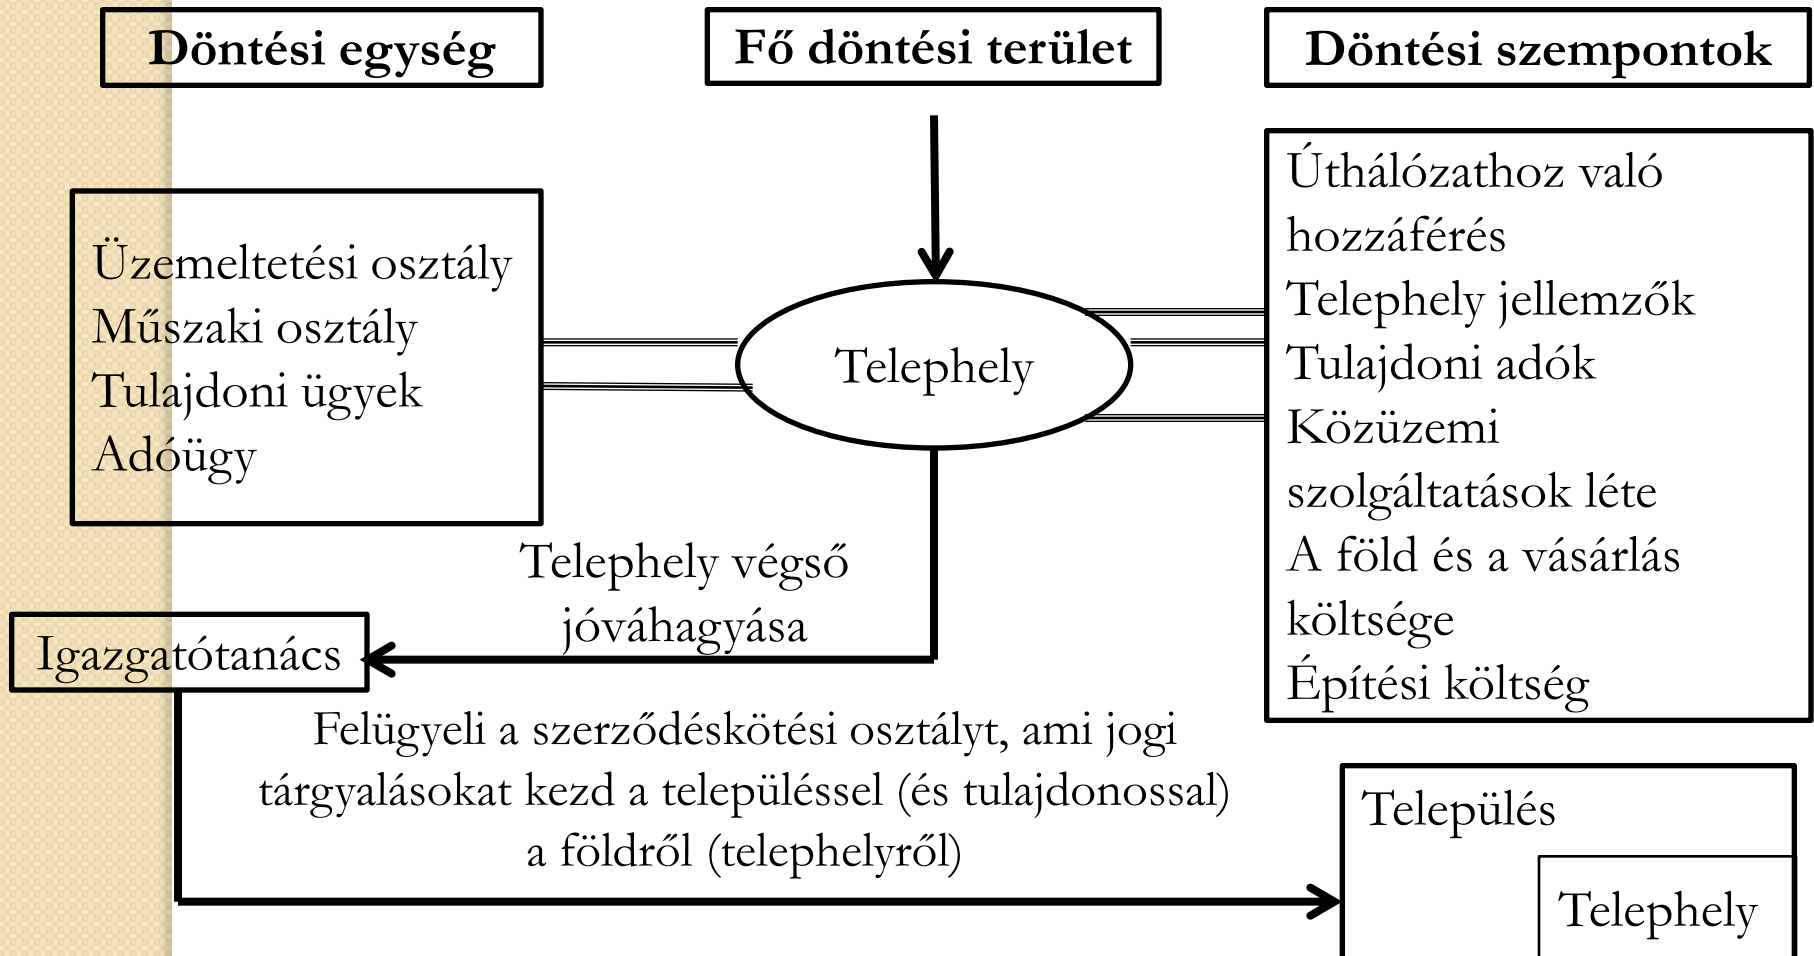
Döntési egység

Fő döntési terület

Döntési szempontok

Üzemeltetési osztály
Műszaki osztály
Tulajdoni ügyek
Adóügy

Telephely

Úthálózathoz való hozzáférés
Telephely jellemzők
Tulajdoni adók
Közüzemi szolgáltatások léte
A föld és a vásárlás költsége
Építési költség

Telephely végső jóváhagyása

Igazgatótanács

Felügyeli a szerződéskötési osztályt, ami jogi tárgyalásokat kezd a településsel (és tulajdonossal) a földről (telephelyről)

Település

Telephely